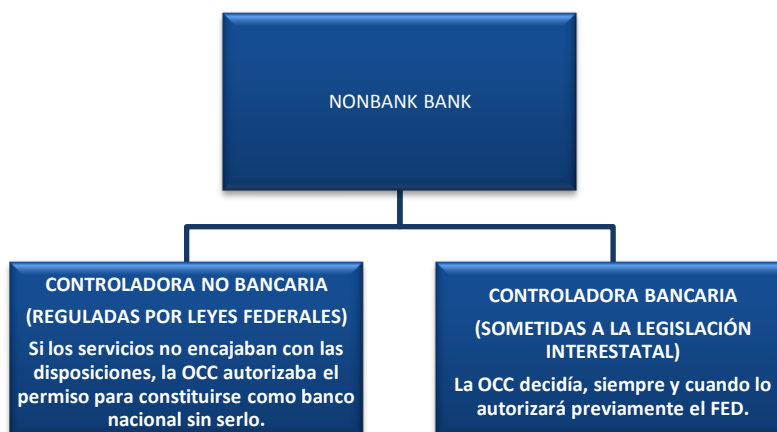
NONBANK BANK

CONTROLADORA NO BANCARIA

(REGULADAS POR LEYES FEDERALES)

Si los servicios no encajaban con las disposiciones, la OCC autorizaba el permiso para constituirse como banco nacional sin serlo.

CONTROLADORA BANCARIA

(SOMETIDAS A LA LEGISLACIÓN INTERESTATAL)

La OCC decidía, siempre y cuando lo autorizará previamente el FED.